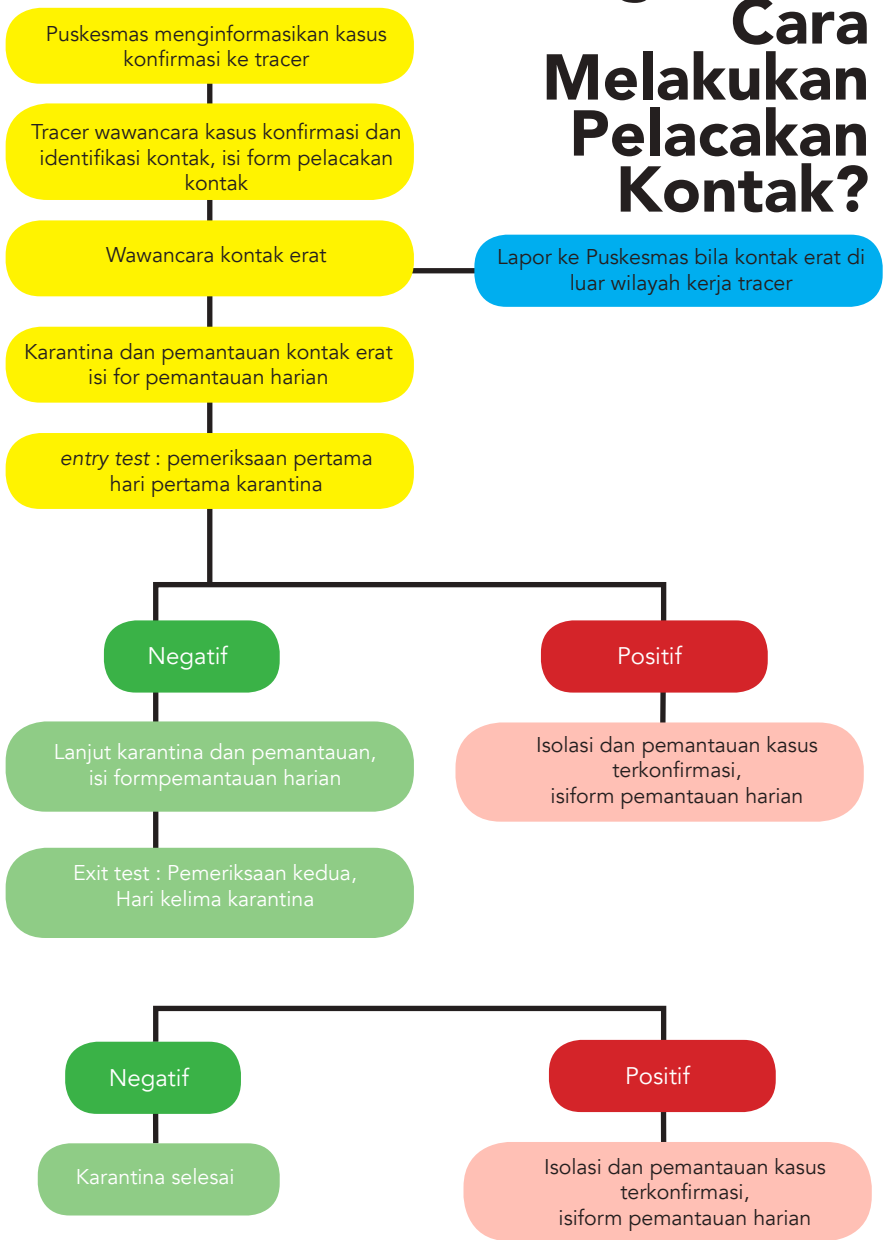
Cara Melakukan Pelacakan Kontak?

Puskesmas menginformasikan kasus konfirmasi ke tracer

Tracer wawancara kasus konfirmasi dan identifikasi kontak, isi form pelacakan kontak

Wawancara kontak erat

Lapor ke Puskesmas bila kontak erat di luar wilayah kerja tracer

Karantina dan pemantauan kontak erat isi for pemantauan harian

*entry test* : pemeriksaan pertama hari pertama karantina

Negatif

Positif

Lanjut karantina dan pemantauan, isi formpemantauan harian

Isolasi dan pemantauan kasus terkonfirmasi, isiform pemantauan harian

Exit test : Pemeriksaan kedua, Hari kelima karantina

Negatif

Positif

Karantina selesai

Isolasi dan pemantauan kasus terkonfirmasi, isiform pemantauan harian